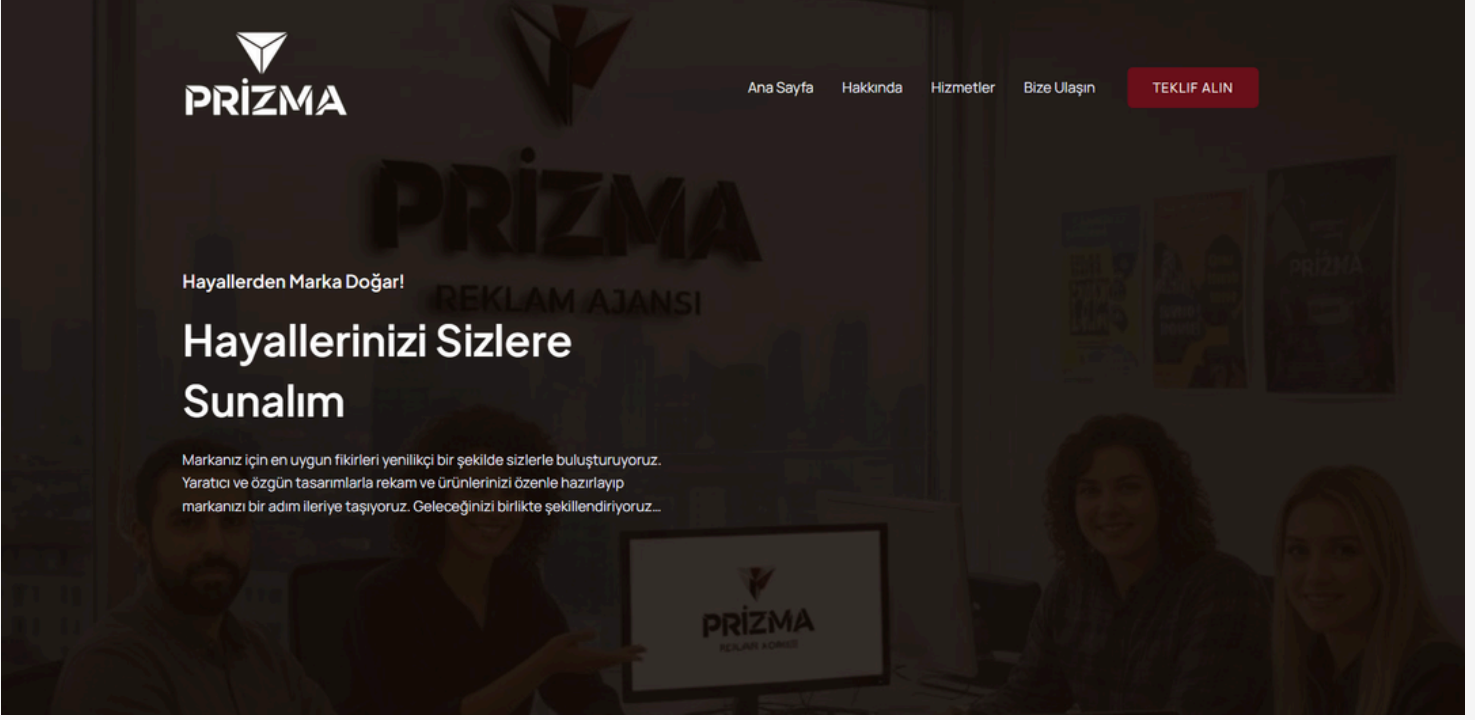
PRİZMA

Ana Sayfa Hakkında Hizmetler Bize Ulaşın TEKLIF ALIN

PRİZMA
REKLAM AJANSI

PRİZMA

Hayallerden Marka Doğar!

Hayallerinizi Sizlere Sunalım

Markanız için en uygun fikirleri yenilikçi bir şekilde sizlerle buluşturuyoruz. Yaratıcı ve özgün tasarımlarla rekam ve ürünlerinizi özenle hazırlayıp markanızı bir adım ileriye taşıyoruz. Geleceğinizi birlikte şekillendiriyoruz...

PRİZMA
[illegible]